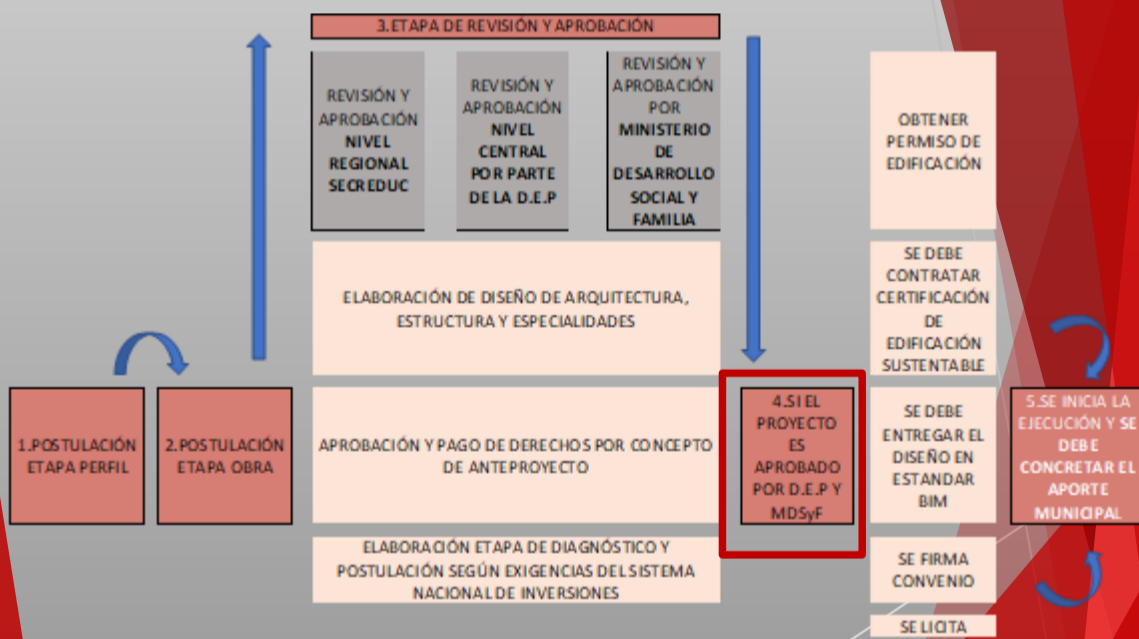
3.ETAPA DE REVISIÓN Y APROBACIÓN

REVISIÓN Y APROBACIÓN NIVEL REGIONAL SECREDUC

REVISIÓN Y APROBACIÓN NIVEL CENTRAL POR PARTE DE LA D.E.P

REVISIÓN Y APROBACIÓN POR MINISTERIO DE DESARROLLO SOCIAL Y FAMILIA

OBTENER PERMISO DE EDIFICACIÓN

ELABORACIÓN DE DISEÑO DE ARQUITECTURA, ESTRUCTURA Y ESPECIALIDADES

SE DEBE CONTRATAR CERTIFICACIÓN DE EDIFICACIÓN SUSTENTABLE

1.POSTULACIÓN ETAPA PERFIL

2.POSTULACIÓN ETAPA OBRA

APROBACIÓN Y PAGO DE DERECHOS POR CONCEPTO DE ANTEPROYECTO

4.SI EL PROYECTO ES APROBADO POR D.E.P Y MDSyF

SE DEBE ENTREGAR EL DISEÑO EN ESTANDAR BIM

5.SE INICIA LA EJECUCIÓN Y SE DEBE CONCRETAR EL APORTE MUNICIPAL

ELABORACIÓN ETAPA DE DIAGNÓSTICO Y POSTULACIÓN SEGÚN EXIGENCIAS DEL SISTEMA NACIONAL DE INVERSIONES

SE FIRMA CONVENIO

SE LICITA